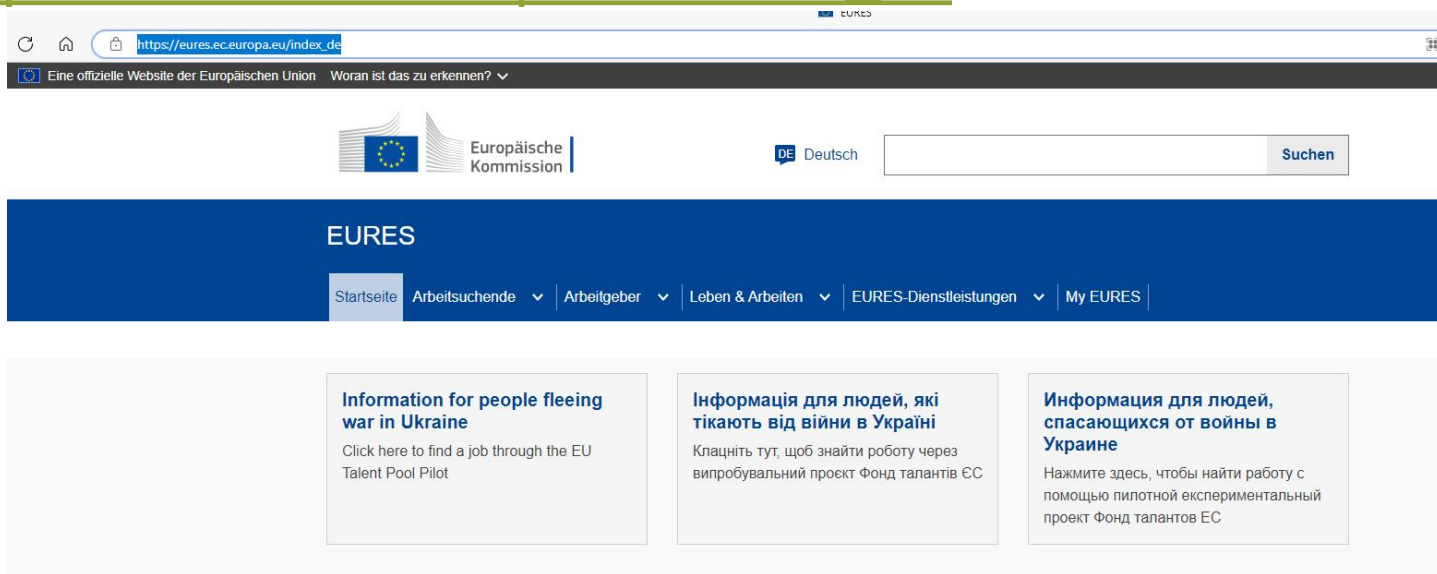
EURES

https://eures.ec.europa.eu/index_de

Eine offizielle Website der Europäischen Union Woran ist das zu erkennen?

Europäische Kommission

DE Deutsch

Suchen

EURES

Startseite | Arbeitsuchende | Arbeitgeber | Leben & Arbeiten | EURES-Dienstleistungen | My EURES

**Information for people fleeing war in Ukraine**
Click here to find a job through the EU Talent Pool Pilot

**Інформація для людей, які тікають від війни в Україні**
Клацніть тут, щоб знайти роботу через випробувальний проєкт Фонд талантів ЄС

**Информация для людей, спасающихся от войны в Украине**
Нажмите здесь, чтобы найти работу с помощью пилотной экспериментальный проект Фонд талантов ЕС